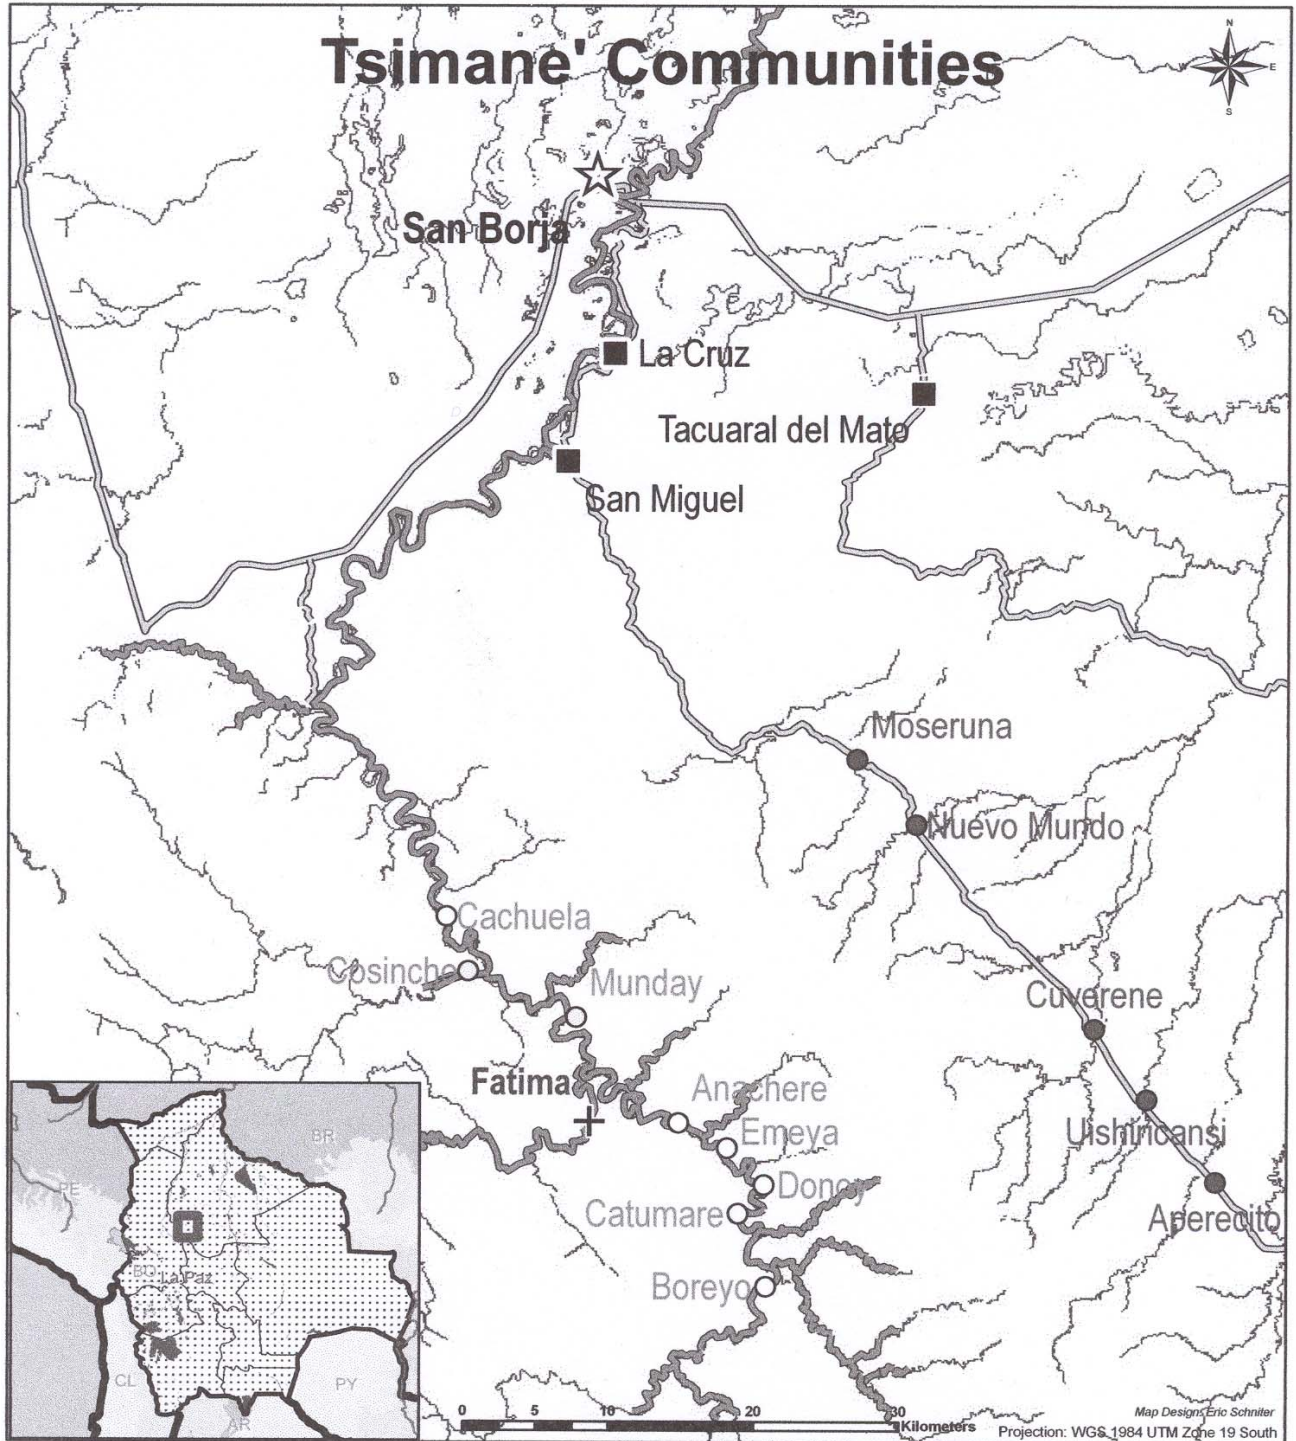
Tsimane' Communities

N
W
E
S

San Borja

La Cruz

Tacuaral del Mato

San Miguel

Moseruna

Nuevo Mundo

Cachuela

Cosincho

Munday

Cuverene

Fatima

Anachere

Emeya

Uishiricansi

Donoy

Aperecito

Catumare

Boreyo

BR

PE

BO

La Paz

CL

PY

AR

0 5 10 20 30 Kilometers

Map Design: Eric Schniter

Projection: WGS 1984 UTM Zone 19 South